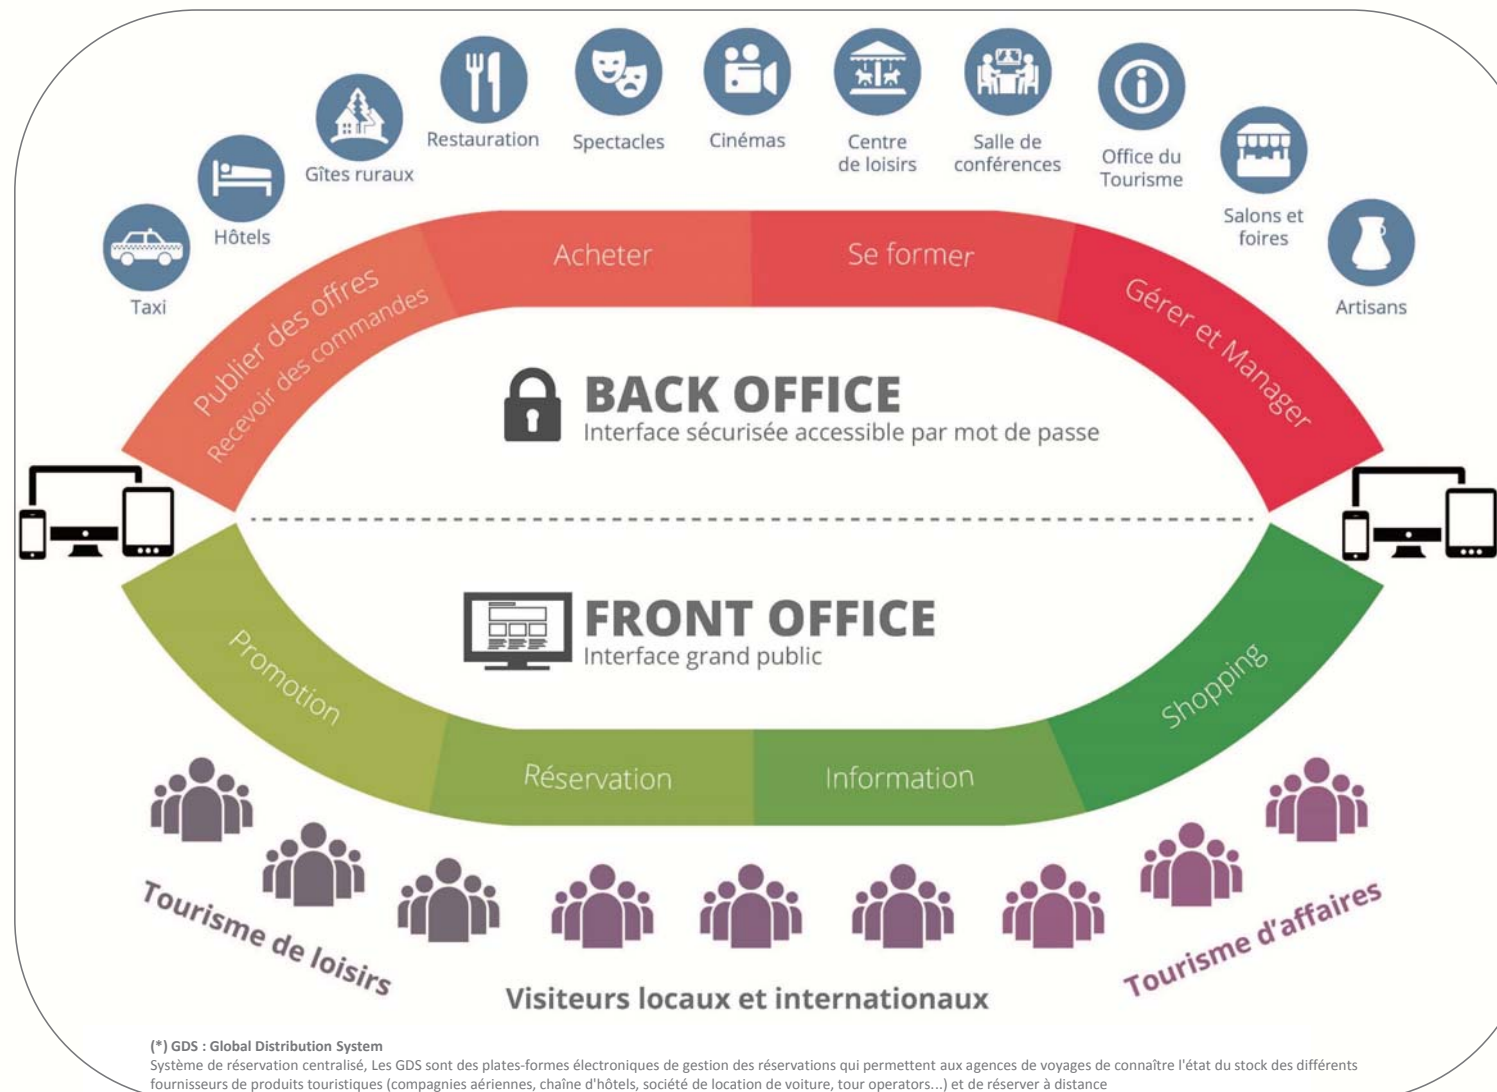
Taxi
Hôtels
Gîtes ruraux
Restauration
Spectacles
Cinémas
Centre de loisirs
Salle de conférences
Office du Tourisme
Salons et foires
Artisans

Publier des offres
Recevoir des commandes
Acheter
Se former
Gérer et Manager

BACK OFFICE
Interface sécurisée accessible par mot de passe

FRONT OFFICE
Interface grand public

Promotion
Réservation
Information
Shopping

Tourisme de loisirs
Visiteurs locaux et internationaux
Tourisme d'affaires

(*) GDS : Global Distribution System
Système de réservation centralisé, Les GDS sont des plates-formes électroniques de gestion des réservations qui permettent aux agences de voyages de connaître l'état du stock des différents fournisseurs de produits touristiques (compagnies aériennes, chaîne d'hôtels, société de location de voiture, tour operators...) et de réserver à distance